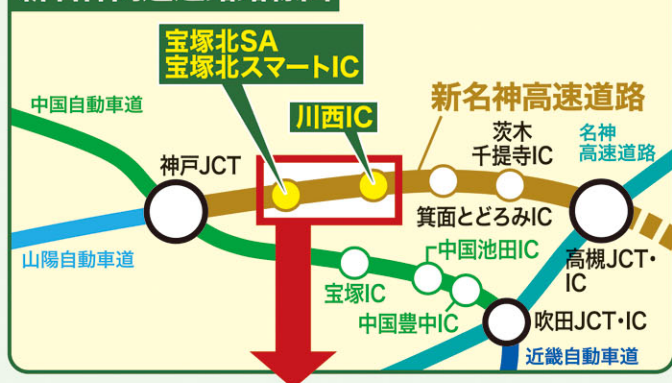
宝塚北SA
宝塚北スマートIC

川西IC

新名神高速道路

中国自動車道

神戸JCT

茨木
千提寺IC

名神
高速道路

箕面とどろみIC

山陽自動車道

中国池田IC

高槻JCT・IC

宝塚IC

中国豊中IC

吹田JCT・IC

近畿自動車道